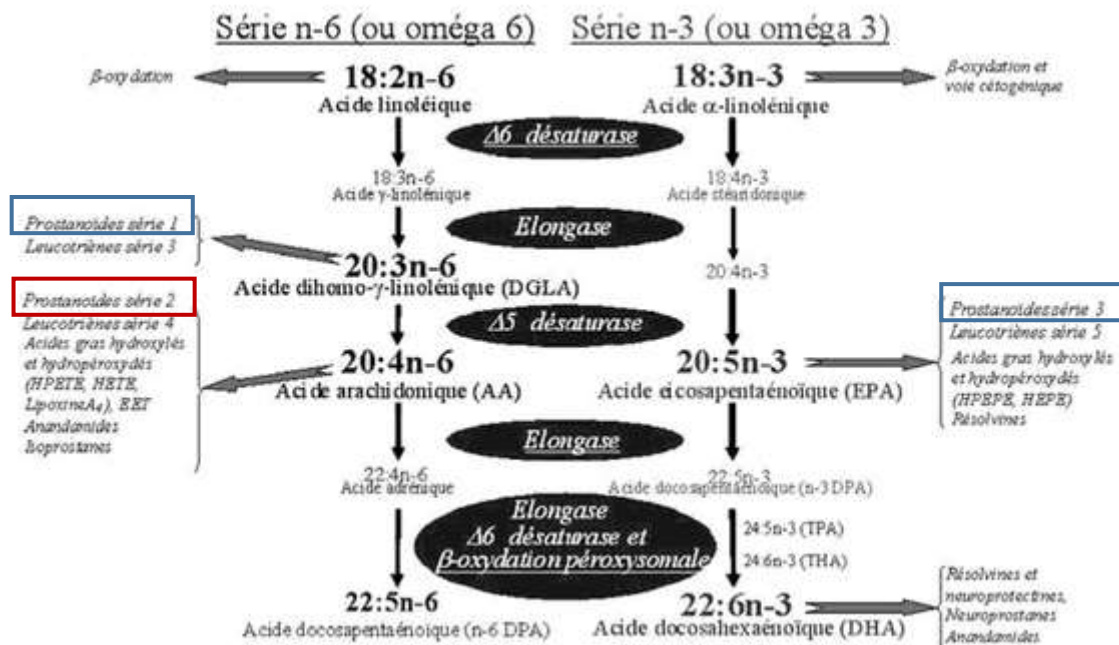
Série n-6 (ou oméga 6) Série n-3 (ou oméga 3)

β-oxydation

18:2n-6
Acide linoléique

18:3n-3
Acide α-linolénique

β-oxydation et voie cétogénique

Δ6 désaturase

18:3n-6
Acide γ-linolénique

18:4n-3
Acide stéaridonique

Elongase

Prostanoïdes série 1
Leucotriènes série 3

20:3n-6
Acide dihomo-γ-linolénique (DGLA)

20:4n-3

Prostanoïdes série 2
Leucotriènes série 4
Acides gras hydroxylés et hydropéroxydés (HPETE, HETE, LipoxineA$_4$), EET
Anandamides
Isoprostanes

Δ5 désaturase

20:4n-6
Acide arachidonique (AA)

20:5n-3
Acide eicosapentaénoïque (EPA)

Prostanoïdes série 3
Leucotriènes série 5
Acides gras hydroxylés et hydropéroxydés (HPEPE, HEPE)
Résolvines

Elongase

22:4n-6
Acide adrénique

22:5n-3
Acide docosapentaénoïque (n-3 DPA)

Elongase
Δ6 désaturase et
β-oxydation péroxysomale

24:5n-3 (TPA)
24:6n-3 (THA)

22:5n-6
Acide docosapentaénoïque (n-6 DPA)

22:6n-3
Acide docosahexaénoïque (DHA)

Résolvines et neuroprotectines,
Neuroprostanes
Anandamides